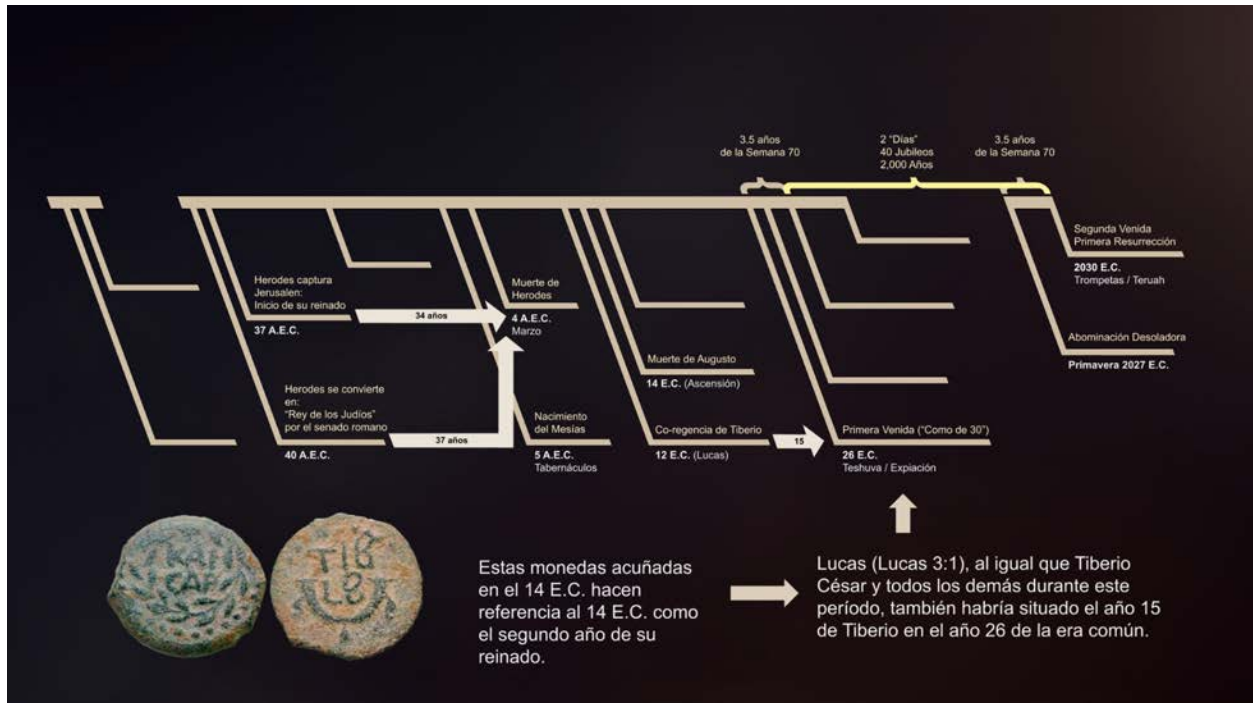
3.5 años
de la Semana 70

2 "Días"
40 Jubileos
2,000 Años

3.5 años
de la Semana 70

Herodes captura Jerusalen: Inicio de su reinado
37 A.E.C.

34 años

Muerte de Herodes
4 A.E.C.
Marzo

Herodes se convierte en: "Rey de los Judíos" por el senado romano
40 A.E.C.

37 años

Nacimiento del Mesías
5 A.E.C.
Tabernáculos

Muerte de Augusto
14 E.C. (Ascensión)

Co-regencia de Tiberio
12 E.C. (Lucas)

15

Primera Venida ("Como de 30")
26 E.C.
Teshuva / Expiación

Segunda Venida
Primera Resurrección
2030 E.C.
Trompetas / Teruah

Abominación Desoladora
Primavera 2027 E.C.

KAI
CAP

TIB
LB

Estas monedas acuñadas en el 14 E.C. hacen referencia al 14 E.C. como el segundo año de su reinado.

Lucas (Lucas 3:1), al igual que Tiberio César y todos los demás durante este período, también habría situado el año 15 de Tiberio en el año 26 de la era común.